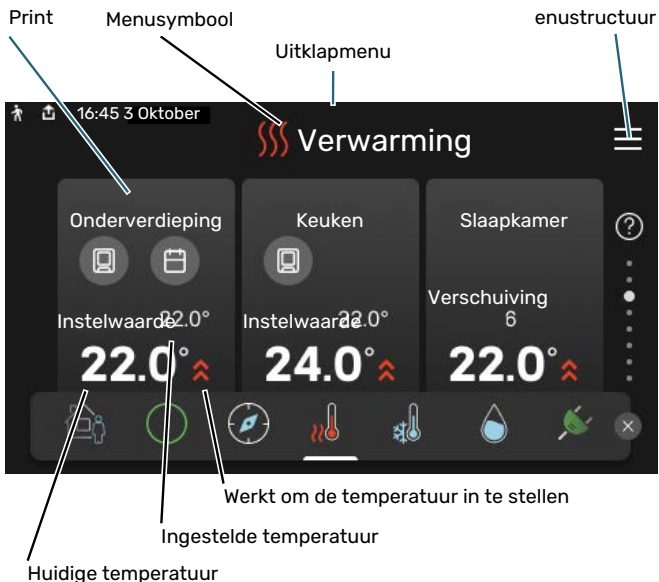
Print

Menusymbool

Uitklapmenu

enustructuur

16:45 3 Oktober

Verwarming

Onderverdieping

Instelwaarde 22.0°

22.0°

Keuken

Instelwaarde 22.0°

24.0°

Slaapkamer

Verschuiving 6

22.0°

Werkt om de temperatuur in te stellen

Ingestelde temperatuur

Huidige temperatuur